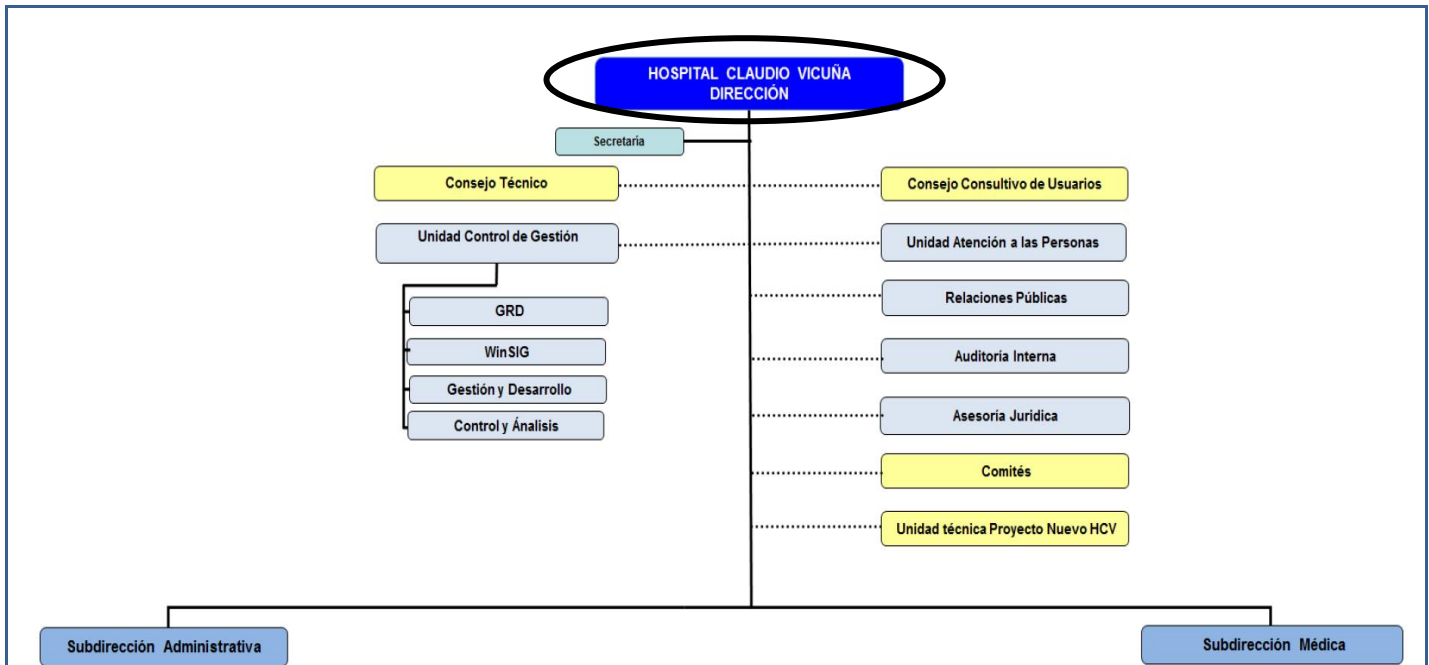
HOSPITAL CLAUDIO VICUÑA
DIRECCIÓN

Secretaria

Consejo Técnico

Consejo Consultivo de Usuarios

Unidad Control de Gestión

Unidad Atención a las Personas

GRD

WinSIG

Gestión y Desarrollo

Control y Ánalisis

Relaciones Públicas

Auditoria Interna

Asesoría Juridica

Comités

Unidad técnica Proyecto Nuevo HCV

Subdirección Administrativa

Subdirección Médica